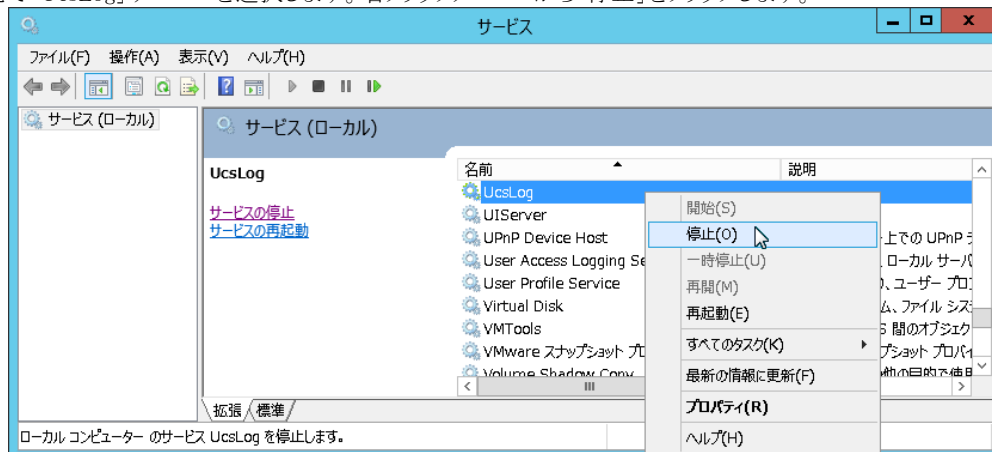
サービス

ファイル(F) 操作(A) 表示(V) ヘルプ(H)

サービス (ローカル)

サービス (ローカル)

UcsLog

サービスの停止
サービスの再起動

| 名前 | 説明 |
|---|---|
| UcsLog | |
| UIServer | |
| UPnP Device Host | 上での UPnP |
| User Access Logging Se | ローカル サーバ |
| User Profile Service | 、ユーザー プロ |
| Virtual Disk | ム、ファイル シス |
| VMTools | S 間のオブジェク |
| VMware スナップショット プロ | プショット プロバイ |
| Volume Shadow Copy | 他の目的で使用 |

開始(S)
停止(O)
一時停止(U)
再開(M)
再起動(E)
すべてのタスク(K)
最新の情報に更新(F)
プロパティ(R)
ヘルプ(H)

拡張 標準

ローカル コンピューター のサービス UcsLog を停止します。